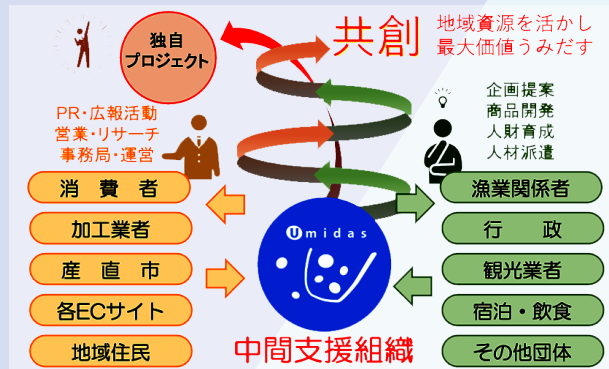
独自
プロジェクト

共創

地域資源を活かし
最大価値うみだす

PR・広報活動
営業・リサーチ
事務局・運営

企画提案
商品開発
人財育成
人材派遣

消費者

加工業者

産直市

各ECサイト

地域住民

Umidas

中間支援組織

漁業関係者

行政

観光業者

宿泊・飲食

その他団体